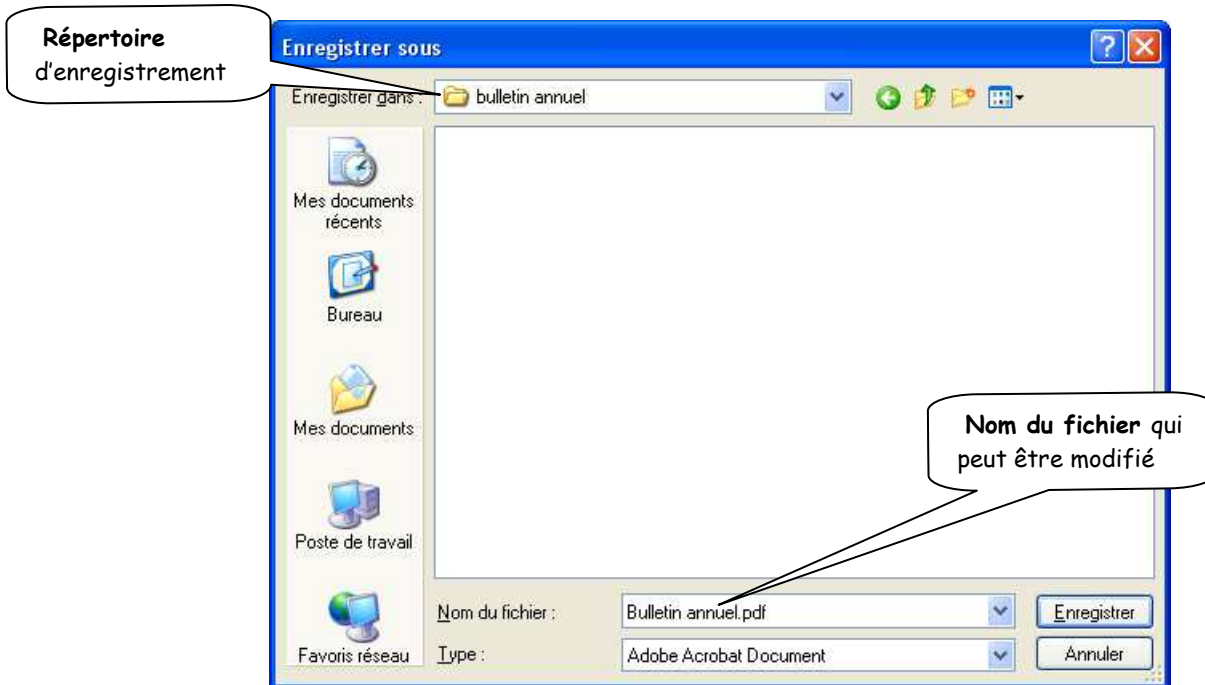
**Répertoire** d'enregistrement

Enregistrer sous

Enregistrer dans : bulletin annuel

Mes documents récents

Bureau

Mes documents

Poste de travail

Favoris réseau

**Nom du fichier** qui peut être modifié

Nom du fichier : Bulletin annuel.pdf

Type : Adobe Acrobat Document

Enregistrer

Annuler